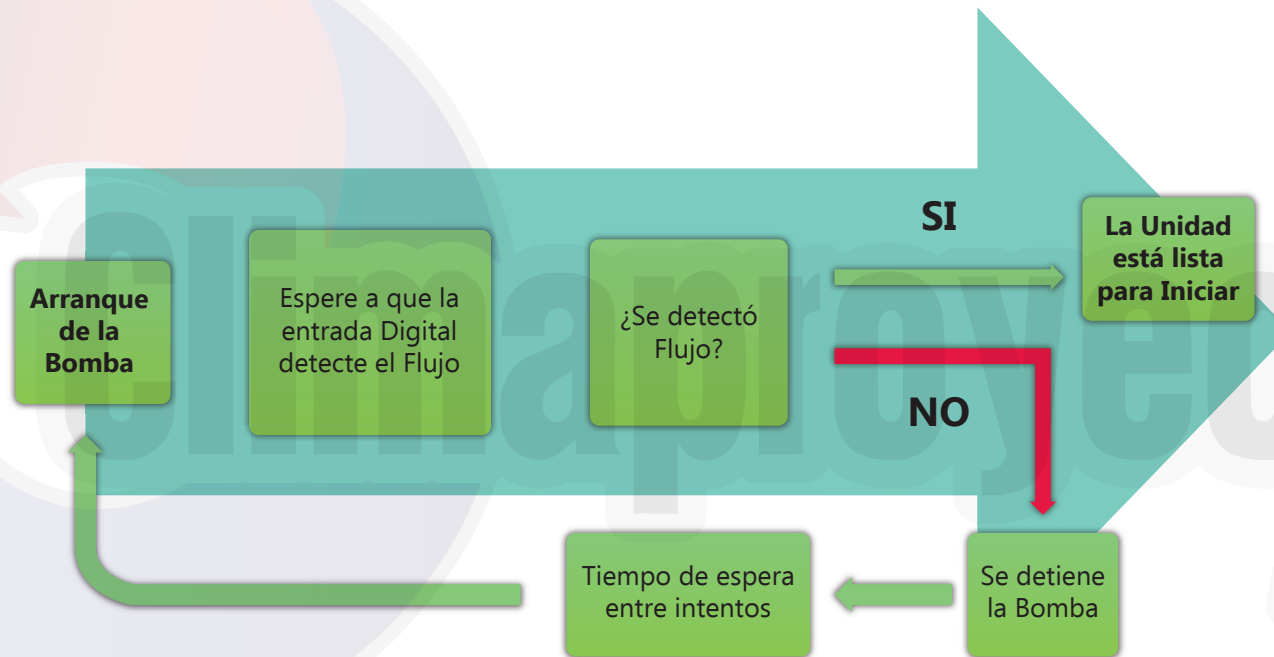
Arranque de la Bomba

Espere a que la entrada Digital detecte el Flujo

¿Se detectó Flujo?

SI

La Unidad está lista para Iniciar

NO

Se detiene la Bomba

Tiempo de espera entre intentos

climaproyec